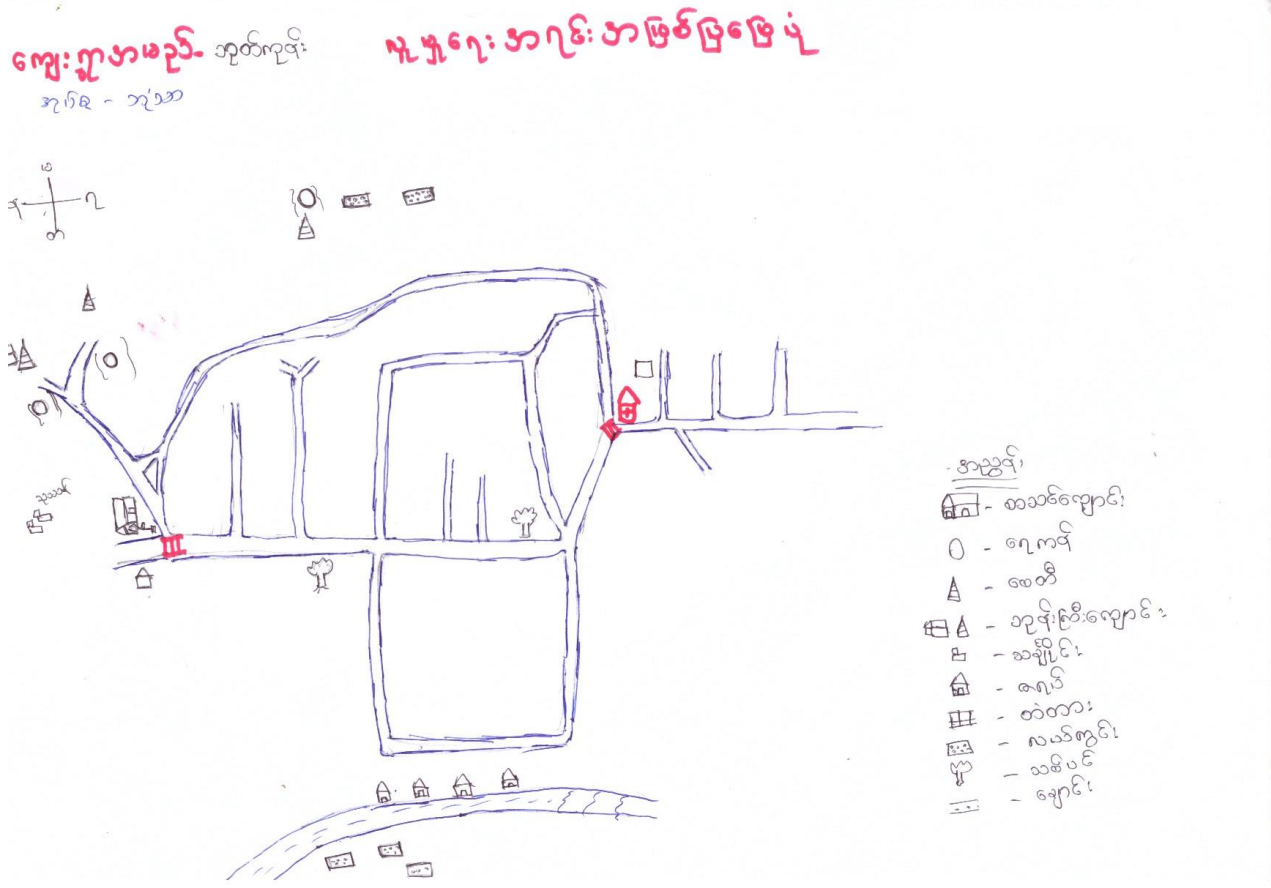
ကျေးရွာအမည်- ဘုတ်ကုန်း    ဆူနာမီဘေး အခြေအနေပြမြေပုံ

အုပ်စု - ဘုံဘဲ

မ
ဝ      ရ
တ

အညွှန်း
- စာသင်ကျောင်း
- ရေကန်
- စေတီ
- ဘုန်းကြီးကျောင်း
- သချိုင်း
- ဂရုဒ်
- တံတား
- လယ်ကွင်း
- သစ်ပင်
- ချောင်း

သင်္ချိုင်း